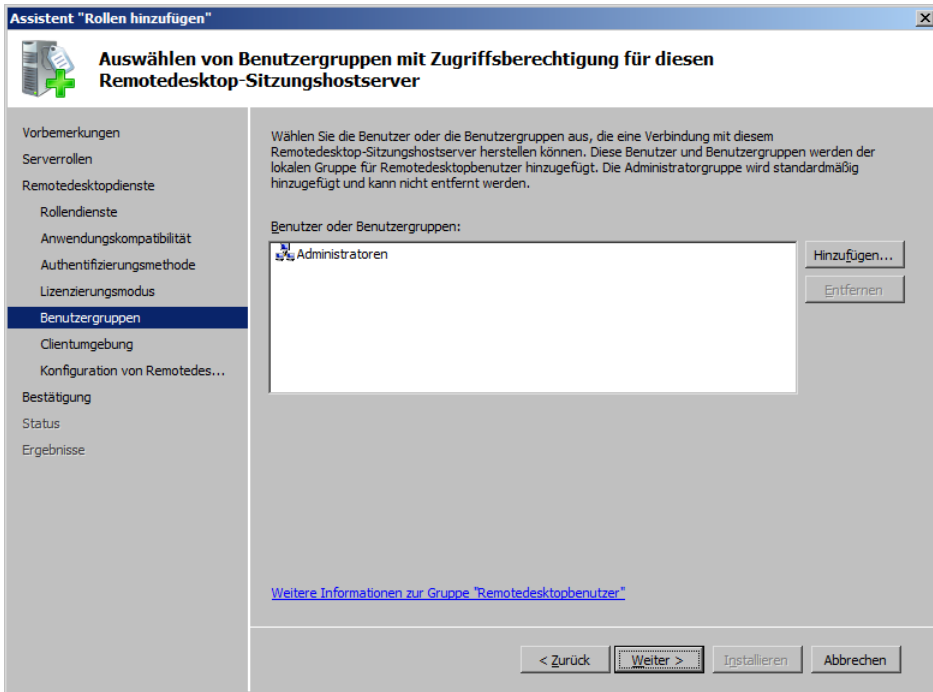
Assistent "Rollen hinzufügen"

Auswählen von Benutzergruppen mit Zugriffsberechtigung für diesen Remotedesktop-Sitzungshostserver

Vorbemerkungen
Serverrollen
Remotedesktopdienste
Rollendienste
Anwendungskompatibilität
Authentifizierungsmethode
Lizenzierungsmodus
Benutzergruppen
Clientumgebung
Konfiguration von Remotedes...
Bestätigung
Status
Ergebnisse

Wählen Sie die Benutzer oder die Benutzergruppen aus, die eine Verbindung mit diesem Remotedesktop-Sitzungshostserver herstellen können. Diese Benutzer und Benutzergruppen werden der lokalen Gruppe für Remotedesktopbenutzer hinzugefügt. Die Administratorgruppe wird standardmäßig hinzugefügt und kann nicht entfernt werden.

Benutzer oder Benutzergruppen:

Administratoren

Hinzufügen...
Entfernen

Weitere Informationen zur Gruppe "Remotedesktopbenutzer"

< Zurück
Weiter >
Installieren
Abbrechen